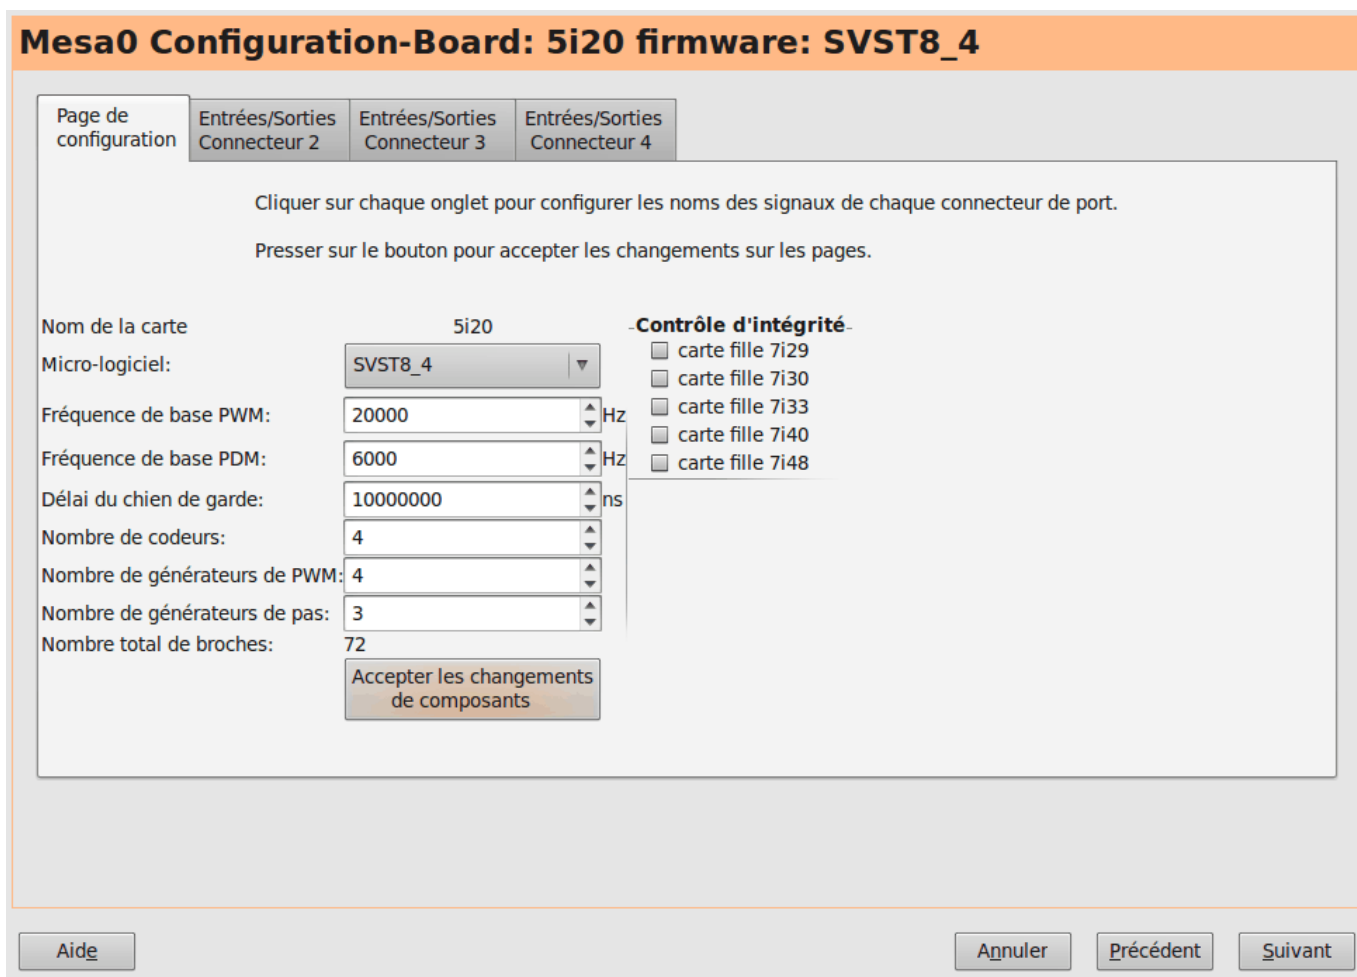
Mesa0 Configuration-Board: 5i20 firmware: SVST8_4

Page de configuration | Entrées/Sorties Connecteur 2 | Entrées/Sorties Connecteur 3 | Entrées/Sorties Connecteur 4

Cliquer sur chaque onglet pour configurer les noms des signaux de chaque connecteur de port.

Presser sur le bouton pour accepter les changements sur les pages.

Nom de la carte 5i20
Micro-logiciel: SVST8_4
Fréquence de base PWM: 20000 Hz
Fréquence de base PDM: 6000 Hz
Délai du chien de garde: 10000000 ns
Nombre de codeurs: 4
Nombre de générateurs de PWM: 4
Nombre de générateurs de pas: 3
Nombre total de broches: 72
Accepter les changements de composants

Contrôle d'intégrité
carte fille 7i29
carte fille 7i30
carte fille 7i33
carte fille 7i40
carte fille 7i48

Aide
Annuler
Précédent
Suivant